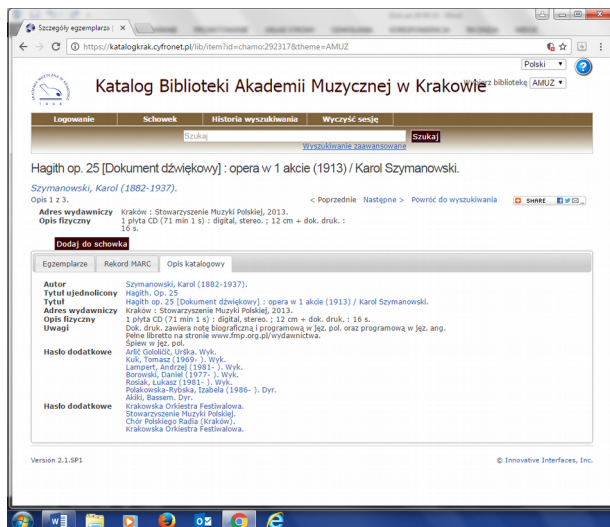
Szczegóły egzemplarza | ×

https://katalogkrak.cyfronet.pl/lib/item?id=chamo:292317&theme=AMUZ

Polski

Katalog Biblioteki Akademii Muzycznej w Krakowie

Wybierz bibliotekę AMUZ

Logowanie
Schowek
Historia wyszukiwania
Wyczyść sesję

Szukaj
Szukaj
Wyszukiwanie zaawansowane

Hagith op. 25 [Dokument dźwiękowy] : opera w 1 akcie (1913) / Karol Szymanowski.

Szymanowski, Karol (1882-1937).

Opis 1 z 3.

< Poprzednie Następne > Powrót do wyszukiwania

SHARE

Adres wydawniczy Kraków : Stowarzyszenie Muzyki Polskiej, 2013.
Opis fizyczny 1 płyta CD (71 min 1 s) : digital, stereo. ; 12 cm + dok. druk. : 16 s.

Dodaj do schowka

Egzemplarze
Rekord MARC
Opis katalogowy

| | |
|---|---|
| Autor | Szymanowski, Karol (1882-1937). |
| Tytuł ujednolicony | Hagith. Op. 25 |
| Tytuł | Hagith op. 25 [Dokument dźwiękowy] : opera w 1 akcie (1913) / Karol Szymanowski. |
| Adres wydawniczy | Kraków : Stowarzyszenie Muzyki Polskiej, 2013. |
| Opis fizyczny | 1 płyta CD (71 min 1 s) : digital, stereo. ; 12 cm + dok. druk. : 16 s. |
| Uwagi | Dok. druk. zawiera notę biograficzną i programową w jęz. pol. oraz programową w jęz. ang. Pełne libretto na stronie www.fmp.org.pl/wydawnictwa. Śpiew w jęz. pol. |
| Hasło dodatkowe | Arlič Gololičič, Urška. Wyk. Kuk, Tomasz (1969- ). Wyk. Lampert, Andrzej (1981- ). Wyk. Borowski, Daniel (1977- ). Wyk. Rosiak, Łukasz (1981- ). Wyk. Polakowska-Rybska, Izabela (1986- ). Dyr. Akiki, Bassem. Dyr. |
| Hasło dodatkowe | Krakowska Orkiestra Festiwalowa. Stowarzyszenie Muzyki Polskiej. Chór Polskiego Radia (Kraków). Krakowska Orkiestra Festiwalowa. |

Version 2.1.SP1

© Innovative Interfaces, Inc.